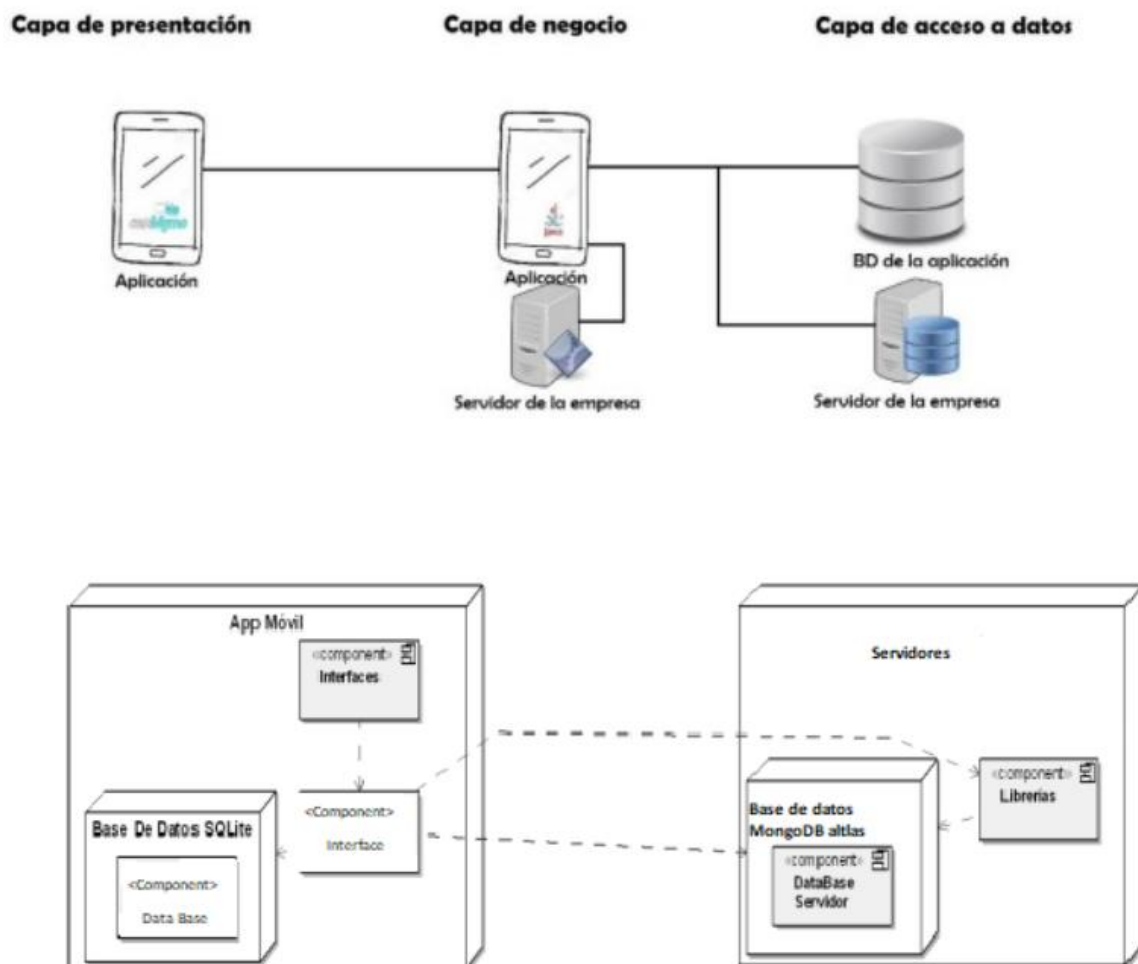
Capa de presentación

Capa de negocio

Capa de acceso a datos

Aplicación

Aplicación

Servidor de la empresa

BD de la aplicación

Servidor de la empresa

App Movil

«component»
Interfaces

Base De Datos SQLite

<Component>
Data Base

<Component>
Interface

Servidores

Base de datos MongoDB altlas

«component»
DataBase Servidor

«component»
Librerias